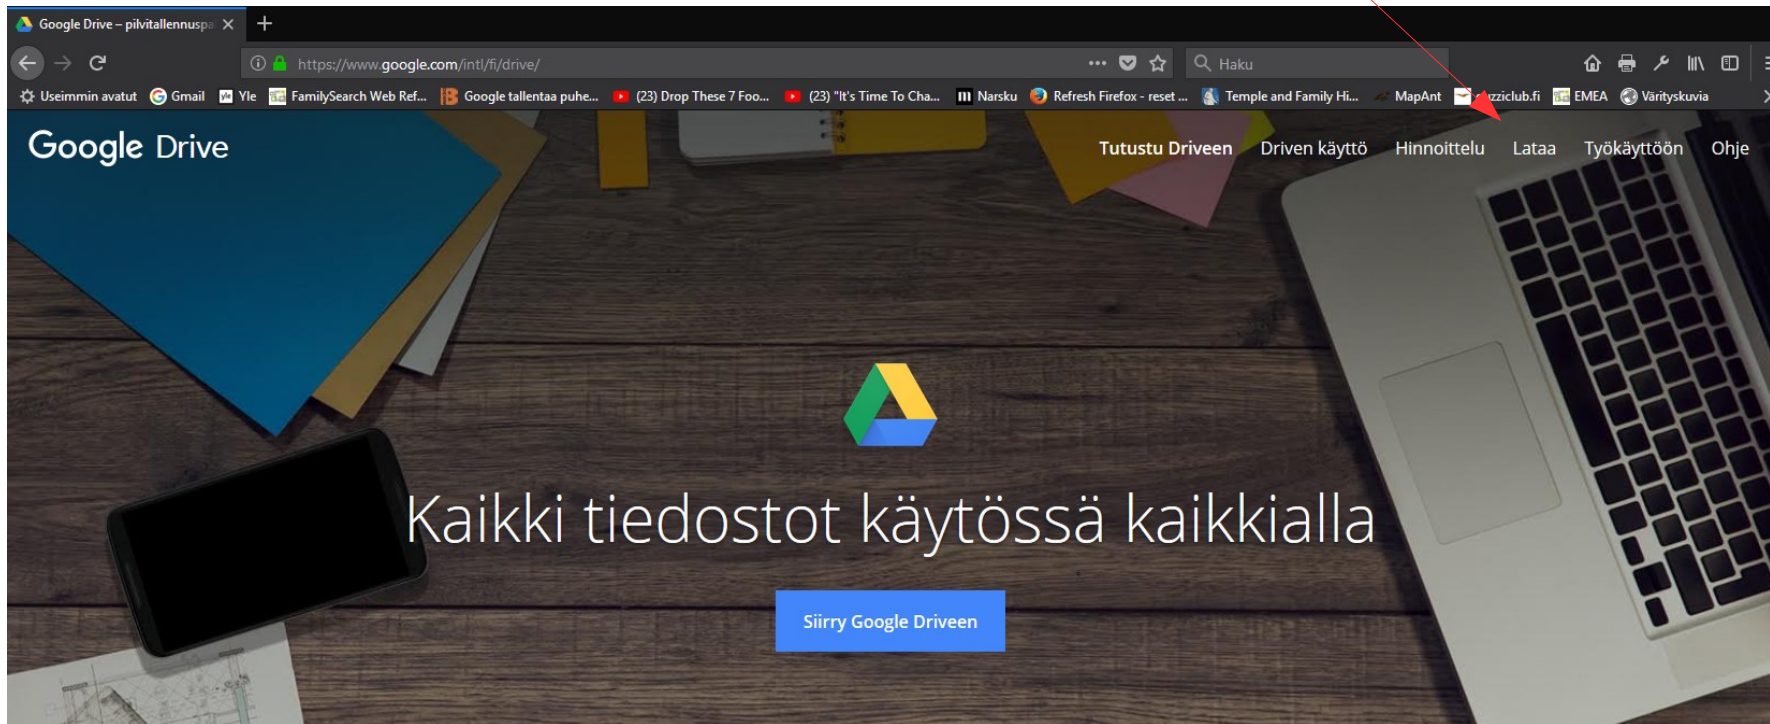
Google Drive – pilvitallennuspa ×  +

https://www.google.com/intl/fi/drive/  ···  Haku

Useimmin avatut  Gmail  Yle  FamilySearch Web Ref...  Google tallentaa puhe...  (23) Drop These 7 Foo...  (23) "It's Time To Cha...  Narsku  Refresh Firefox - reset ...  Temple and Family Hi...  MapAnt  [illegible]ziclub.fi  EMEA  Värityskuvia

Google Drive

Tutustu Driveen  Driven käyttö  Hinnoittelu  Lataa  Työkäyttöön  Ohje

Kaikki tiedostot käytössä kaikkialla

Siirry Google Driveen